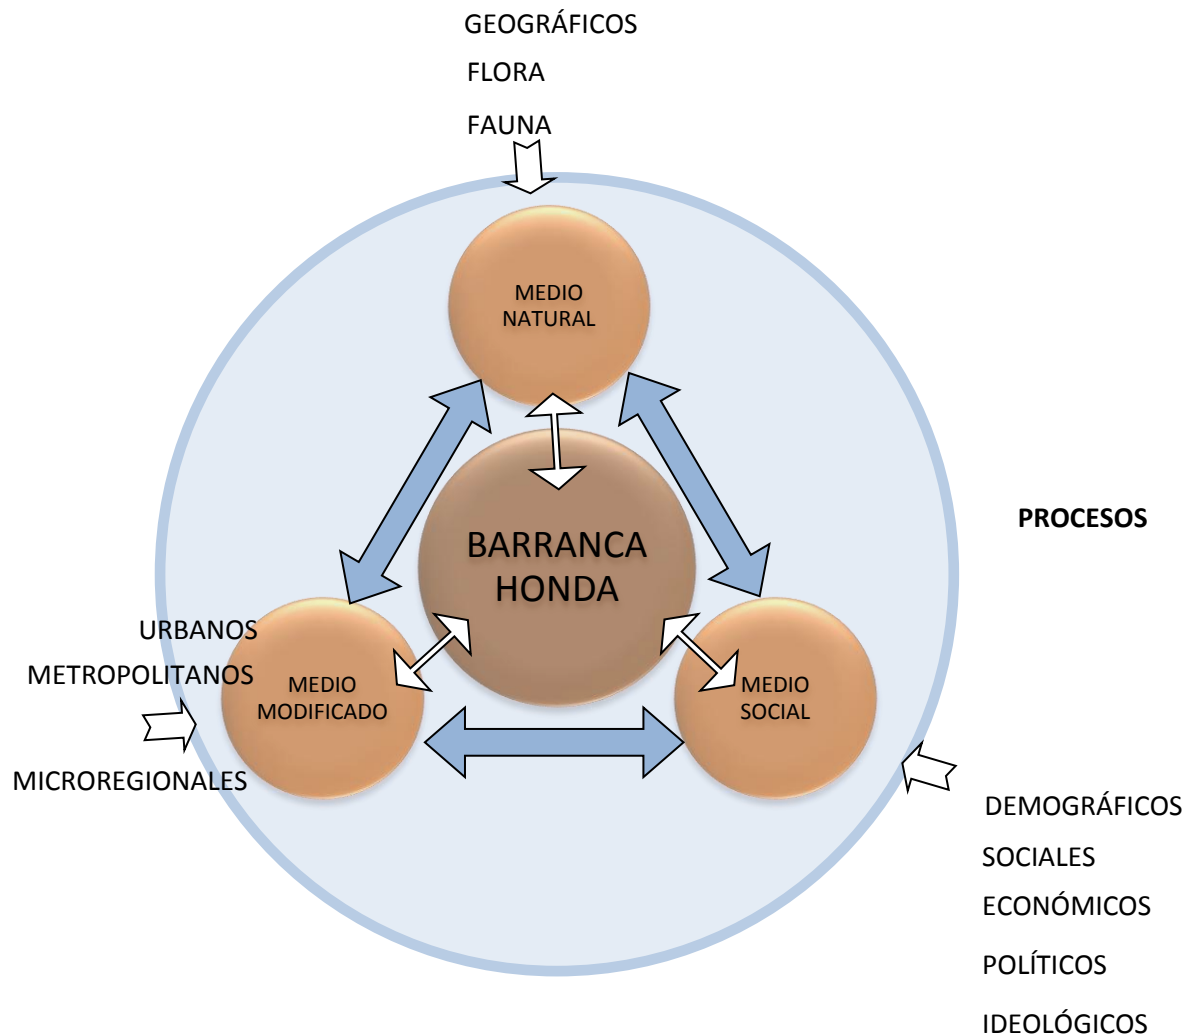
GEOGRÁFICOS

FLORA

FAUNA

MEDIO NATURAL

BARRANCA HONDA

PROCESOS

URBANOS

METROPOLITANOS

MEDIO MODIFICADO

MEDIO SOCIAL

MICROREGIONALES

DEMOGRÁFICOS

SOCIALES

ECONÓMICOS

POLÍTICOS

IDEOLÓGICOS